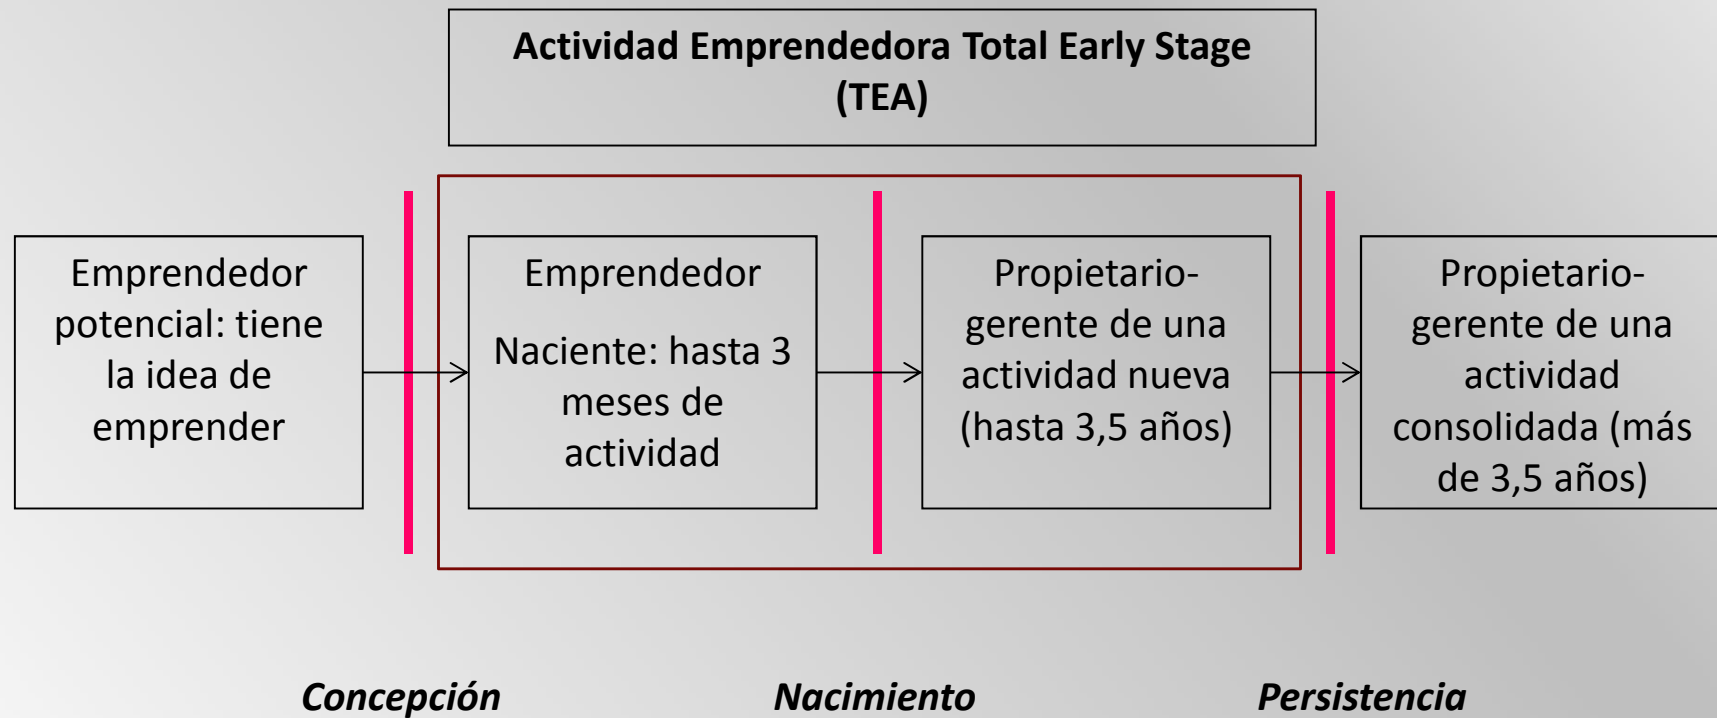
Actividad Emprendedora Total Early Stage (TEA)

Emprendedor potencial: tiene la idea de emprender

Emprendedor

Naciente: hasta 3 meses de actividad

Propietario-gerente de una actividad nueva (hasta 3,5 años)

Propietario-gerente de una actividad consolidada (más de 3,5 años)

Concepción

Nacimiento

Persistencia